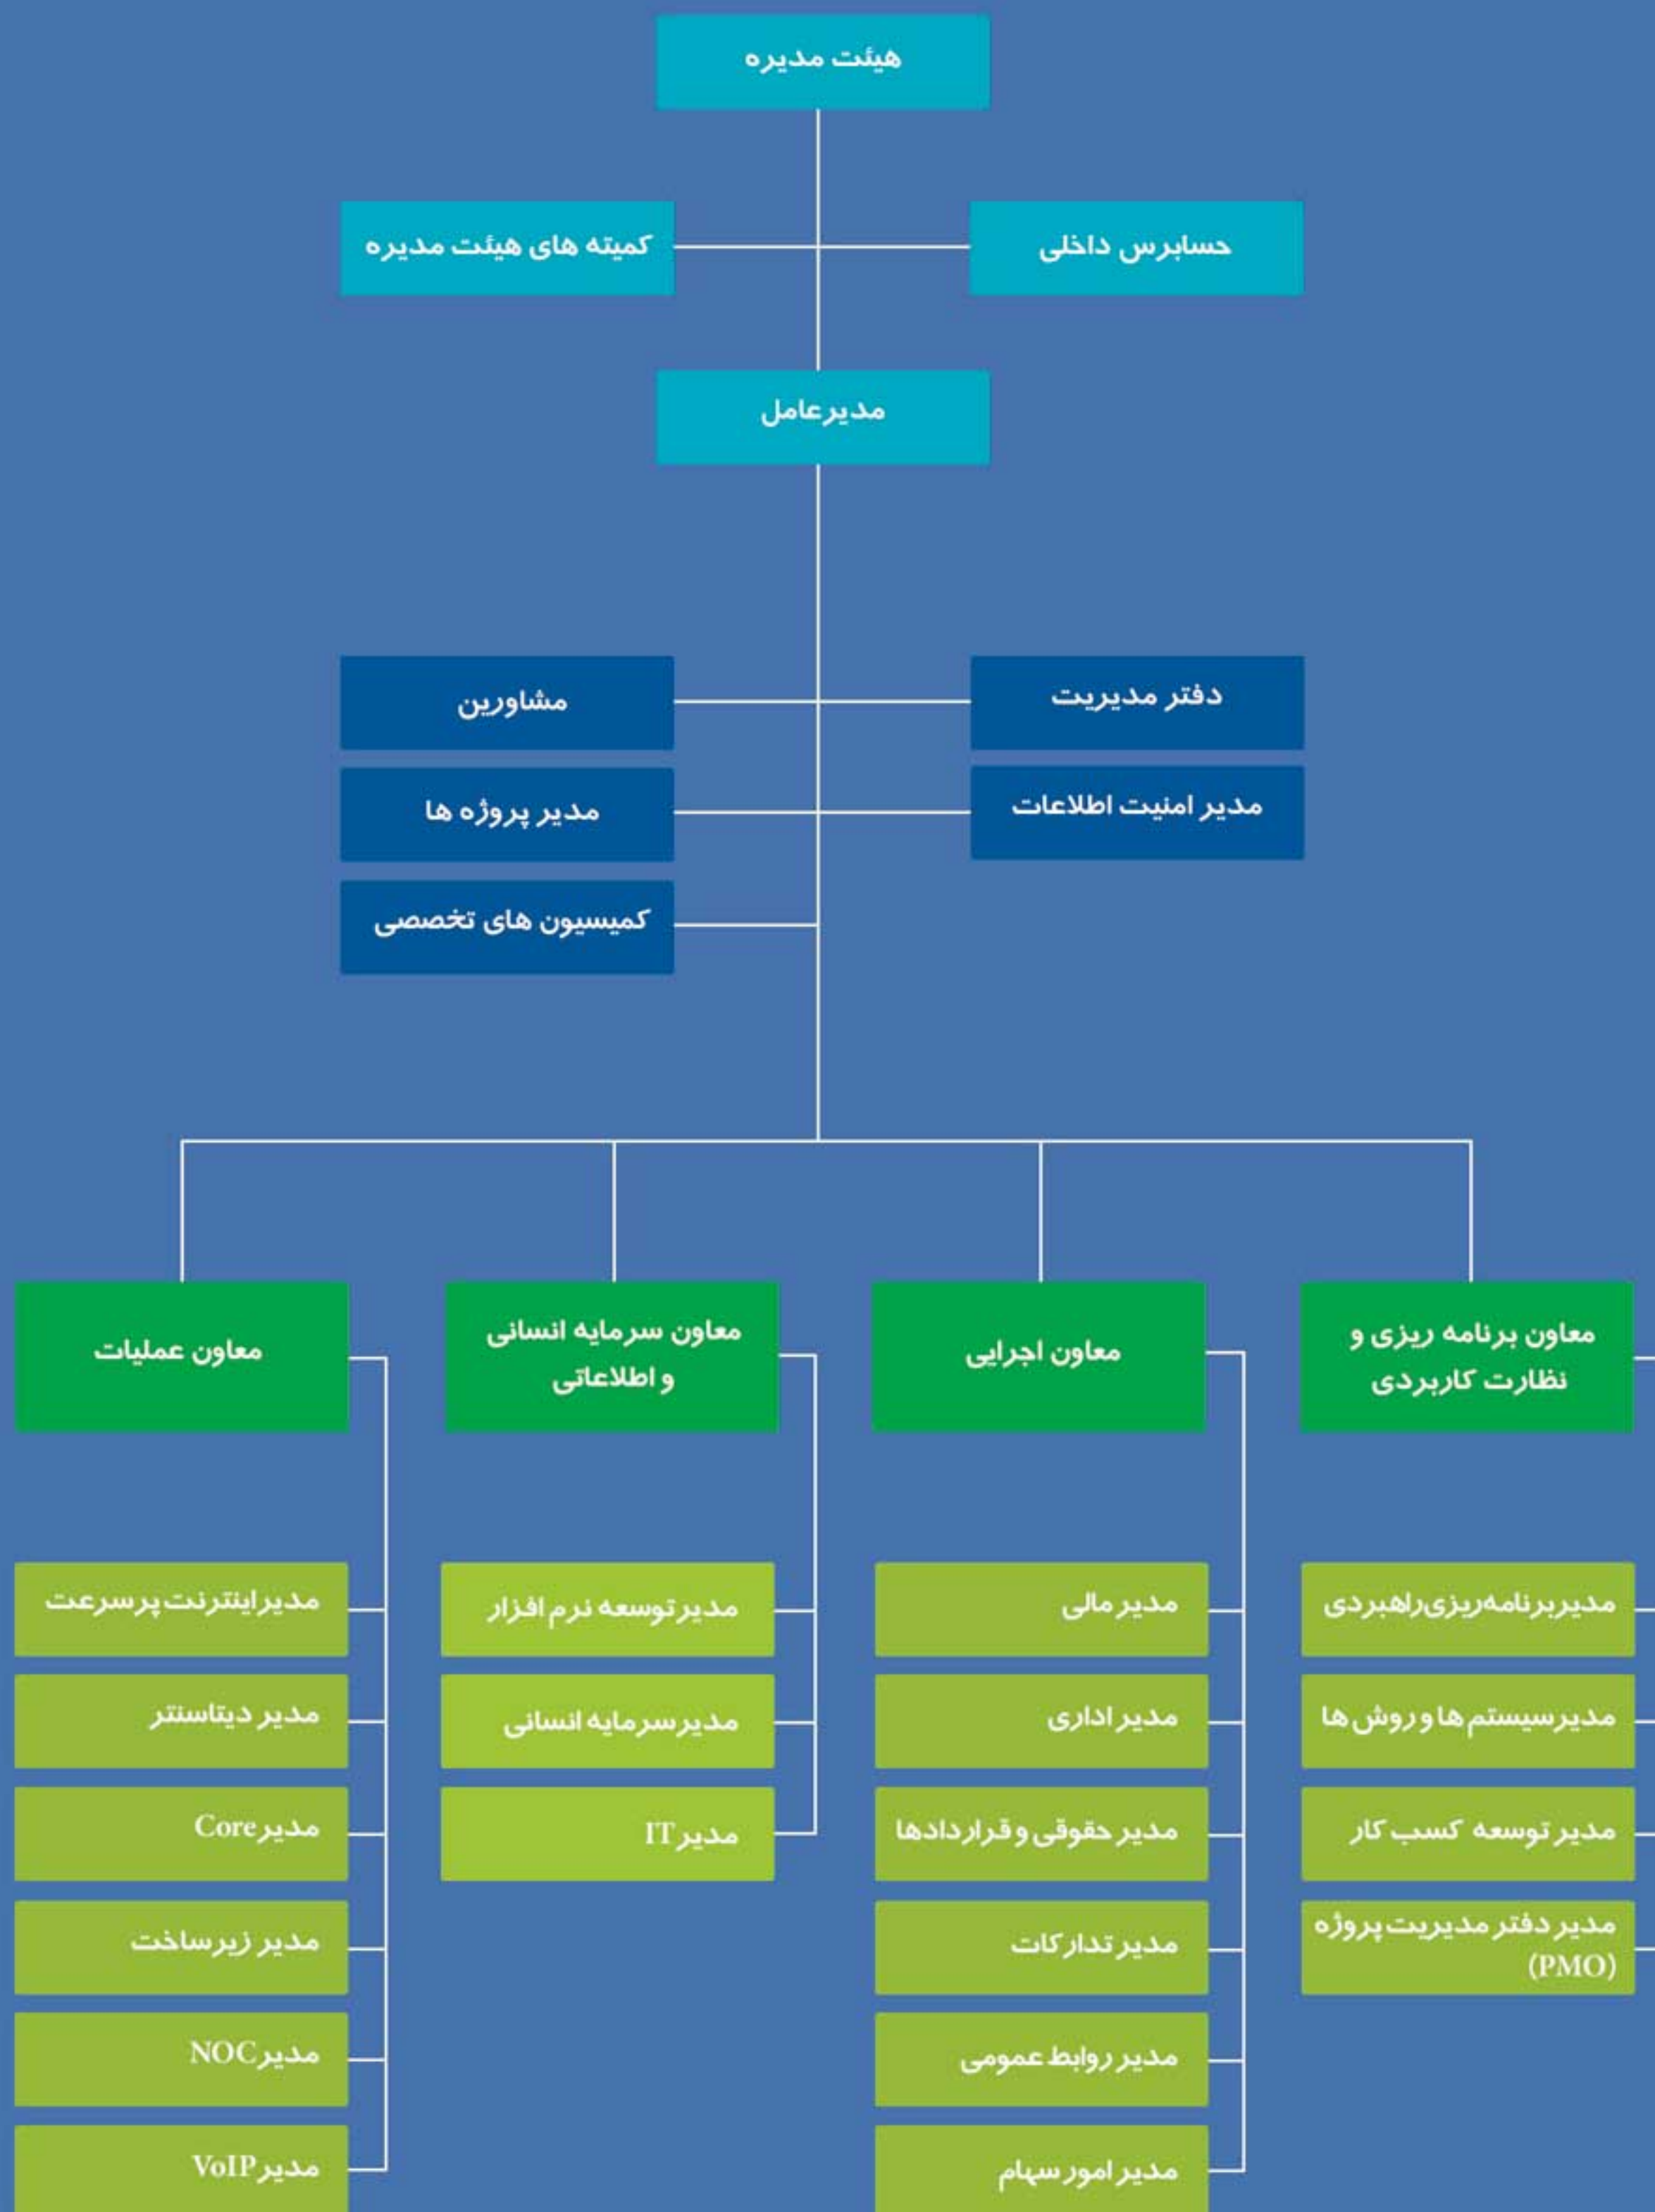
هیئت مدیره

حسابرس داخلی

کمیته های هیئت مدیره

مدیرعامل

دفتر مدیریت

مشاورین

مدیر امنیت اطلاعات

مدیر پروژه ها

کمیسیون های تخصصی

معاون برنامه ریزی و نظارت کاربردی

معاون اجرایی

معاون سرمایه انسانی و اطلاعاتی

معاون عملیات

مدیربرنامه‌ریزی‌راهبردی

مدیرسیستم ها و روش ها

مدیر توسعه کسب کار

مدیر دفتر مدیریت پروژه (PMO)

مدیر مالی

مدیر اداری

مدیر حقوقی و قراردادها

مدیر تدارکات

مدیر روابط عمومی

مدیر امور سهام

مدیرتوسعه نرم افزار

مدیرسرمایه انسانی

مدیر IT

مدیراینترنت پرسرعت

مدیر دیتاسنتر

مدیر Core

مدیر زیرساخت

مدیر NOC

مدیر VoIP